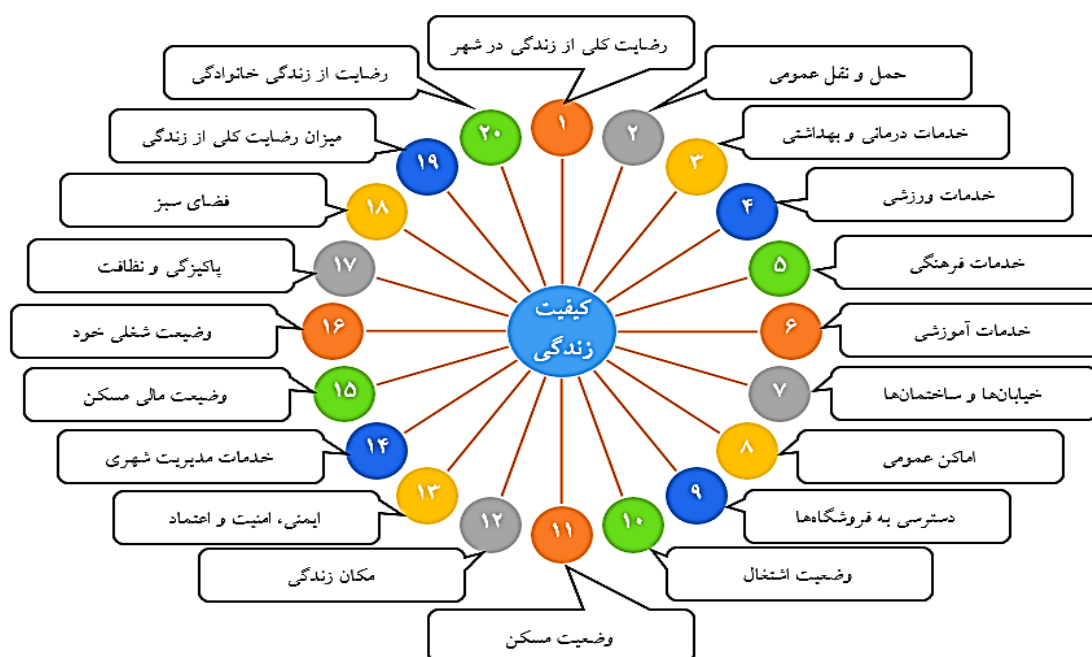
کیفیت زندگی

۱
رضایت کلی از زندگی در شهر

۲
حمل و نقل عمومی

۳
خدمات درمانی و بهداشتی

۴
خدمات ورزشی

۵
خدمات فرهنگی

۶
خدمات آموزشی

۷
خیابان‌ها و ساختمان‌ها

۸
اماکن عمومی

۹
دسترسی به فروشگاه‌ها

۱۰
وضعیت اشتغال

۱۱
وضعیت مسکن

۱۲
مکان زندگی

۱۳
ایمنی، امنیت و اعتماد

۱۴
خدمات مدیریت شهری

۱۵
وضعیت مالی مسکن

۱۶
وضعیت شغلی خود

۱۷
پاکیزگی و نظافت

۱۸
فضای سبز

۱۹
میزان رضایت کلی از زندگی

۲۰
رضایت از زندگی خانوادگی